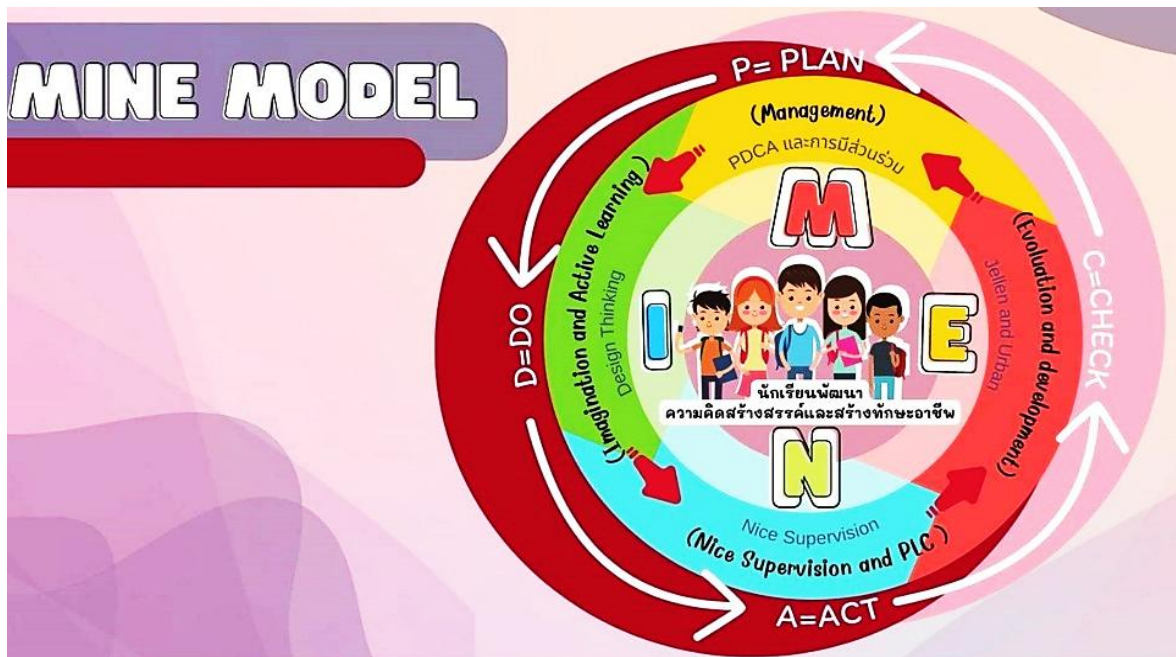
MINE MODEL

P= PLAN

(Management)

PDCA และการมีส่วนร่วม

M

(Imagination and Active Learning)

Design Thinking

I

D=DO

(Evolution and development)

Jellen and Urban

E

C=CHECK

นักเรียนพัฒนา
ความคิดสร้างสรรค์และสร้างทักษะอาชีพ

N

Nice Supervision

(Nice Supervision and PLC)

A=ACT